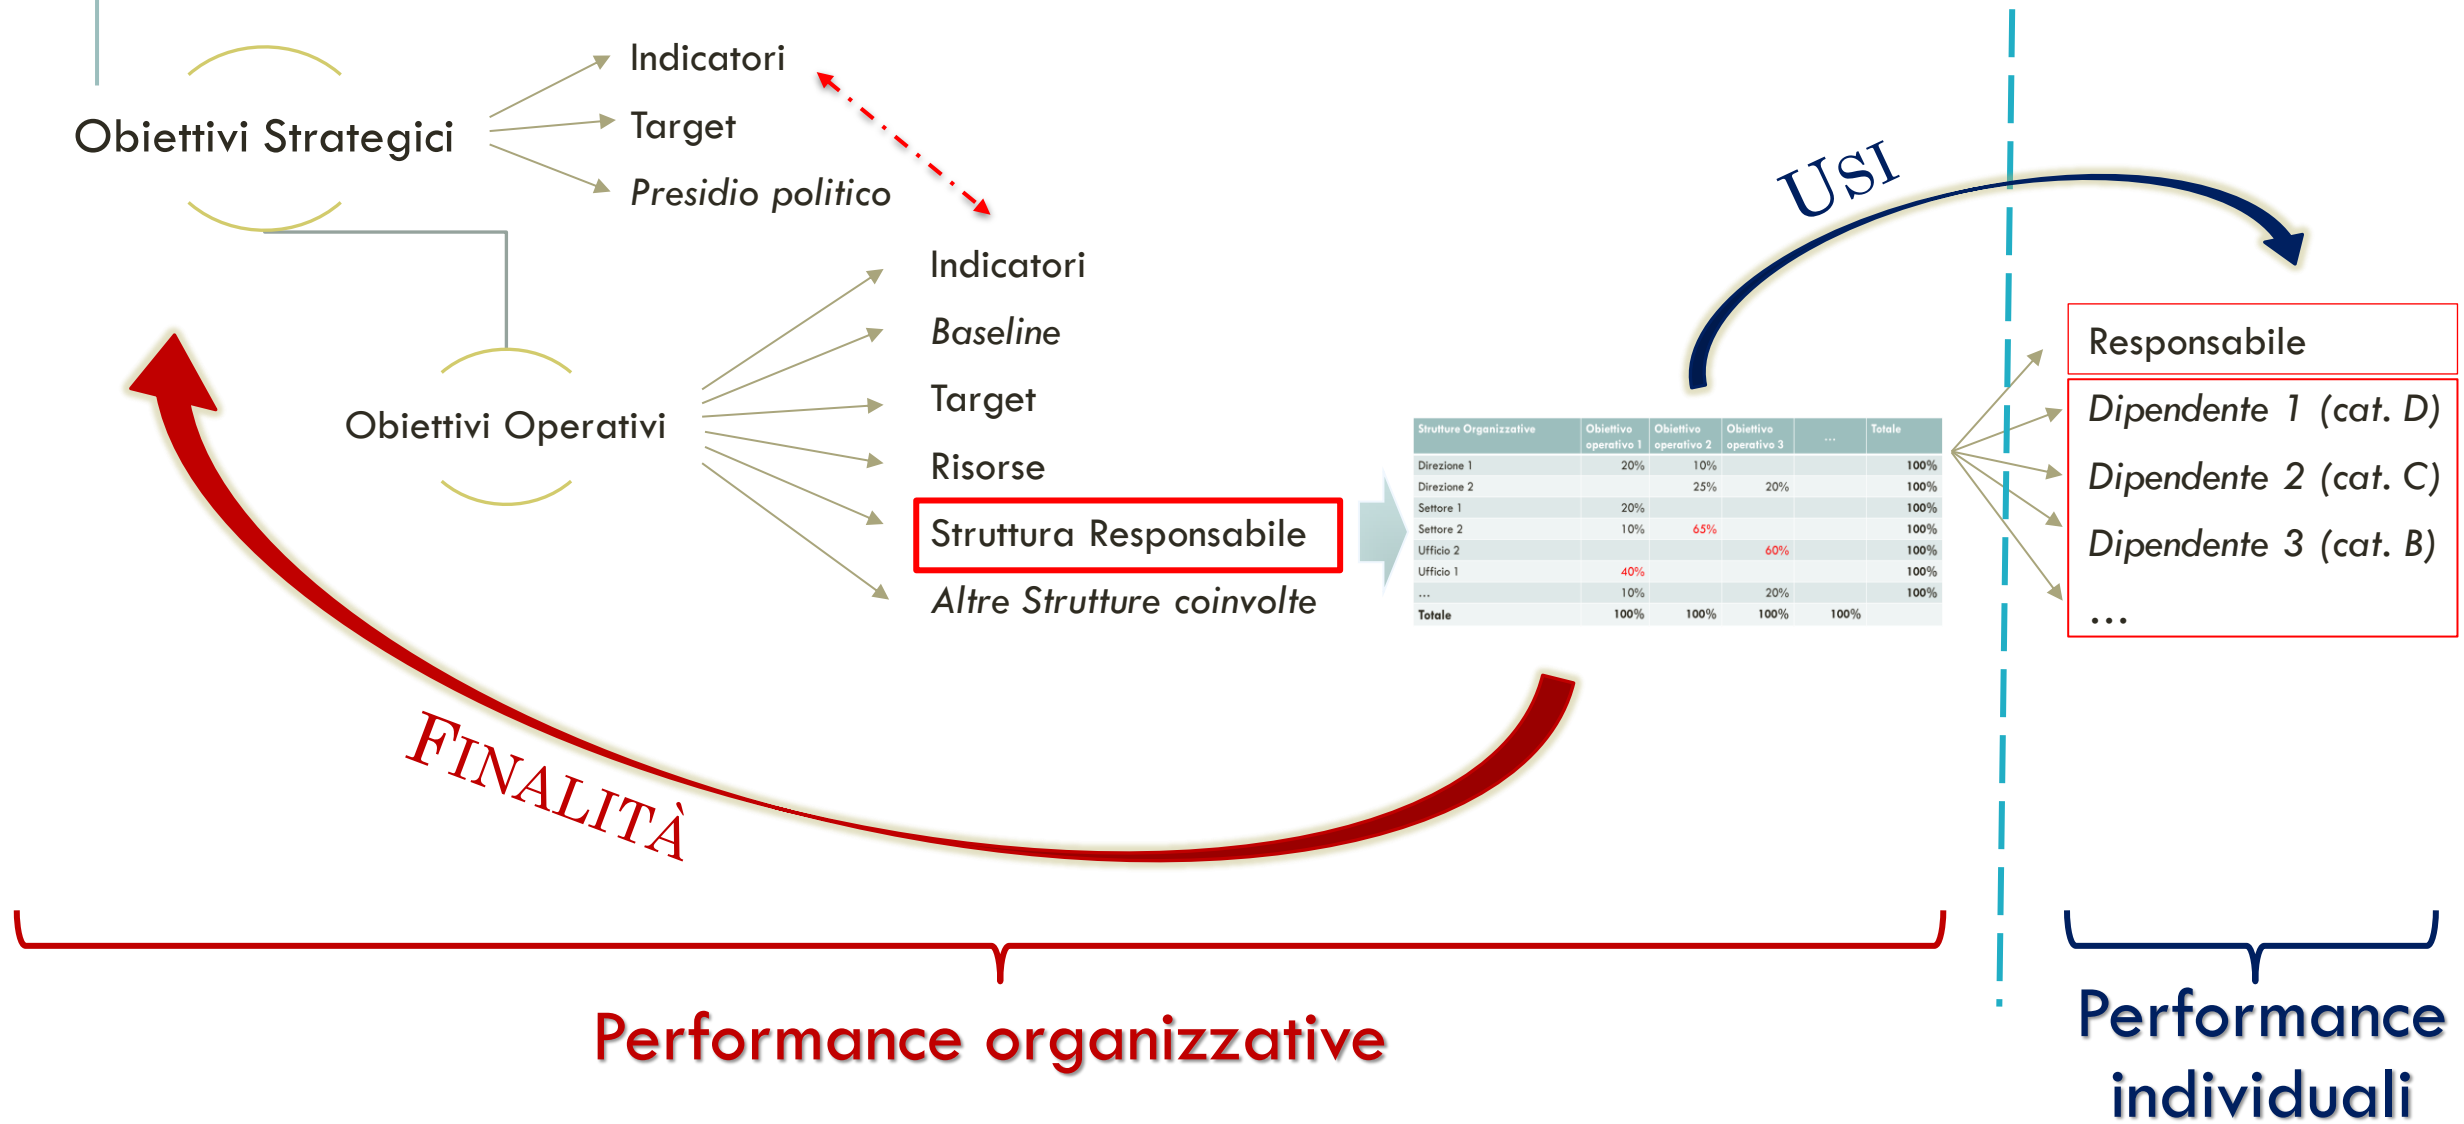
Obiettivi Strategici

Indicatori

Target

Presidio politico

Obiettivi Operativi

Indicatori

Baseline

Target

Risorse

Struttura Responsabile

Altre Strutture coinvolte

| Strutture Organizzative | Obiettivo operativo 1 | Obiettivo operativo 2 | Obiettivo operativo 3 | ... | Totale |
|---|---|---|---|---|---|
| Direzione 1 | 20% | 10% | | | 100% |
| Direzione 2 | | 25% | 20% | | 100% |
| Settore 1 | 20% | | | | 100% |
| Settore 2 | 10% | 65% | | | 100% |
| Ufficio 2 | | | 60% | | 100% |
| Ufficio 1 | 40% | | | | 100% |
| ... | 10% | | 20% | | 100% |
| Totale | 100% | 100% | 100% | 100% | |

USI

Responsabile

Dipendente 1 (cat. D)

Dipendente 2 (cat. C)

Dipendente 3 (cat. B)

...

FINALITÀ

Performance organizzative

Performance individuali